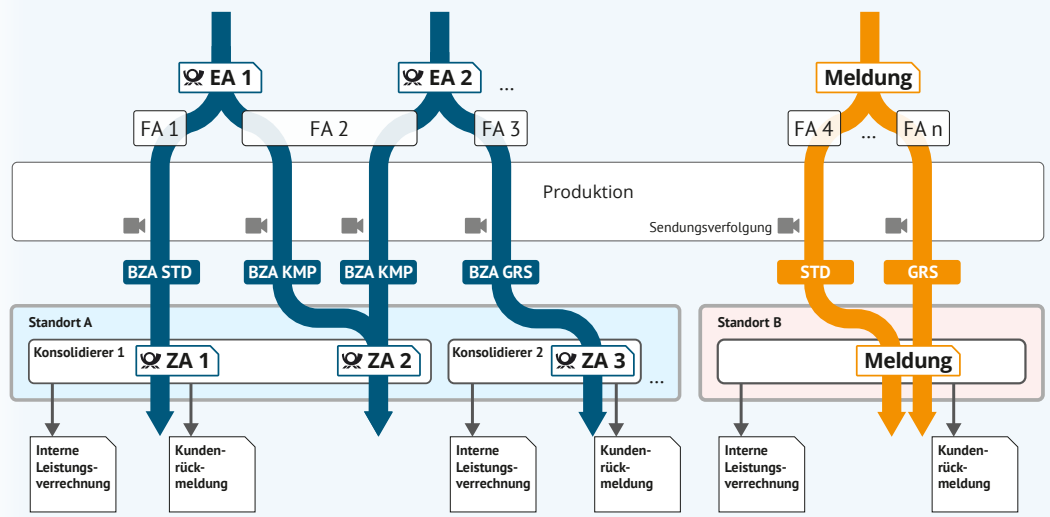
EA 1

EA 2

...

Meldung

FA 1

FA 2

FA 3

FA 4

...

FA n

Produktion

Sendungsverfolgung

BZA STD

BZA KMP

BZA KMP

BZA GRS

STD

GRS

Standort A

Konsolidierer 1

ZA 1

ZA 2

Konsolidierer 2

ZA 3

...

Standort B

Meldung

Interne Leistungsverrechnung

Kundenrückmeldung

Interne Leistungsverrechnung

Kundenrückmeldung

Interne Leistungsverrechnung

Kundenrückmeldung